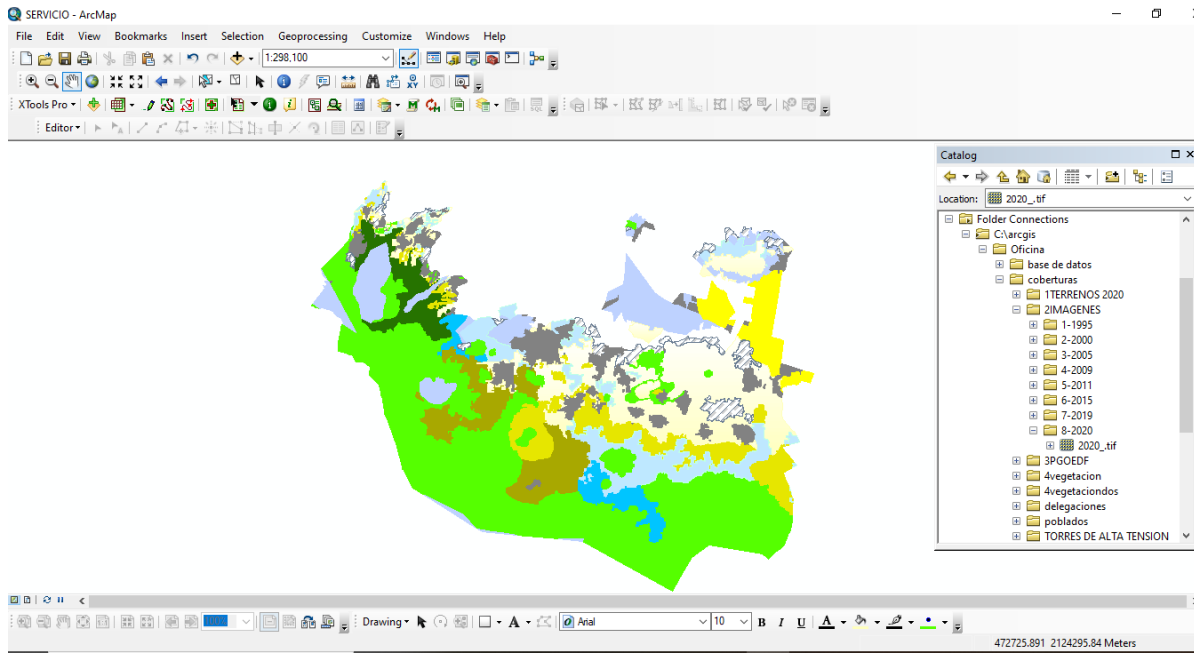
SERVICIO - ArcMap

File Edit View Bookmarks Insert Selection Geoprocessing Customize Windows Help

1:298,100

XTools Pro

Editor

Catalog

Location: 2020_.tif

Folder Connections
C:\arcgis
Oficina
base de datos
coberturas
1TERRENOS 2020
2IMAGENES
1-1995
2-2000
3-2005
4-2009
5-2011
6-2015
7-2019
8-2020
2020_.tif
3PGOEDF
4vegetacion
4vegetaciondos
delegaciones
poblados
TORRES DE ALTA TENSION

Drawing

Arial

10

B I U

472725.891 2124295.84 Meters